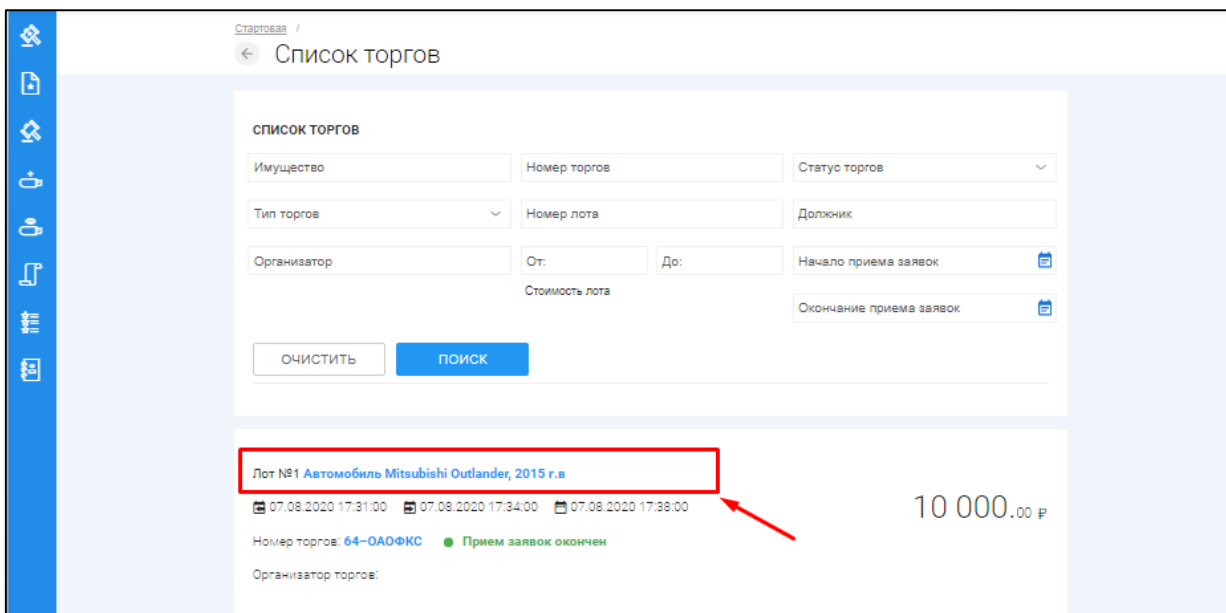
Стартовая /

Список торгов

СПИСОК ТОРГОВ

Имущество

Номер торгов

Статус торгов

Тип торгов

Номер лота

Должник

Организатор

От:

До:

Стоимость лота

Начало приема заявок

Окончание приема заявок

ОЧИСТИТЬ

ПОИСК

Лот №1 Автомобиль Mitsubishi Outlander, 2015 г.в

07.08.2020 17:31:00 07.08.2020 17:34:00 07.08.2020 17:38:00

10 000.00 ₽

Номер торгов: 64-ОАОФКС ● Прием заявок окончен

Организатор торгов: